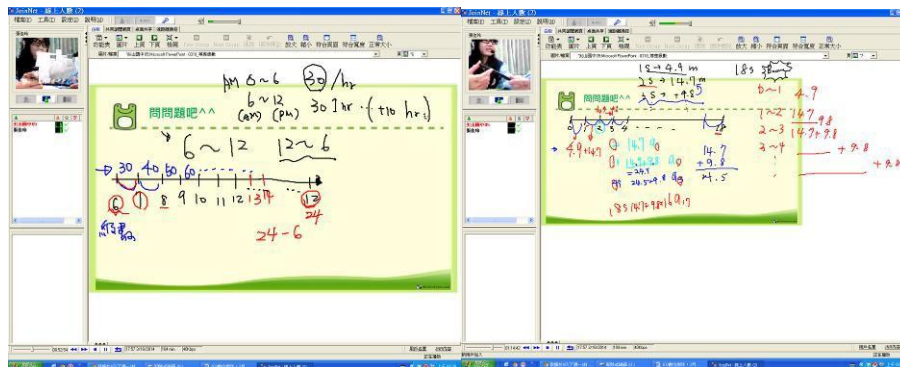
JoinNet - 線上人數 (2)

問問題吧^^

AM 6~6 30/hr

6~12 (am) (pm) 30/hr · (+10 hr)

6~12 12~6

30 40 50 60

6 7 8 9 10 11 12 1 3 4 12

24

24-6

JoinNet - 線上人數 (2)

問問題吧^^

1s → 4.9 m

2s → 14.7 m

3s → +9.8

18s

0~1 4.9

1~2 14.7 9.8

2~3 14.7+9.8

3~4 +9.8

+9.8

4.9 14.7

14.7

+9.8

24.5

185 14.7+9.8 | 60.7